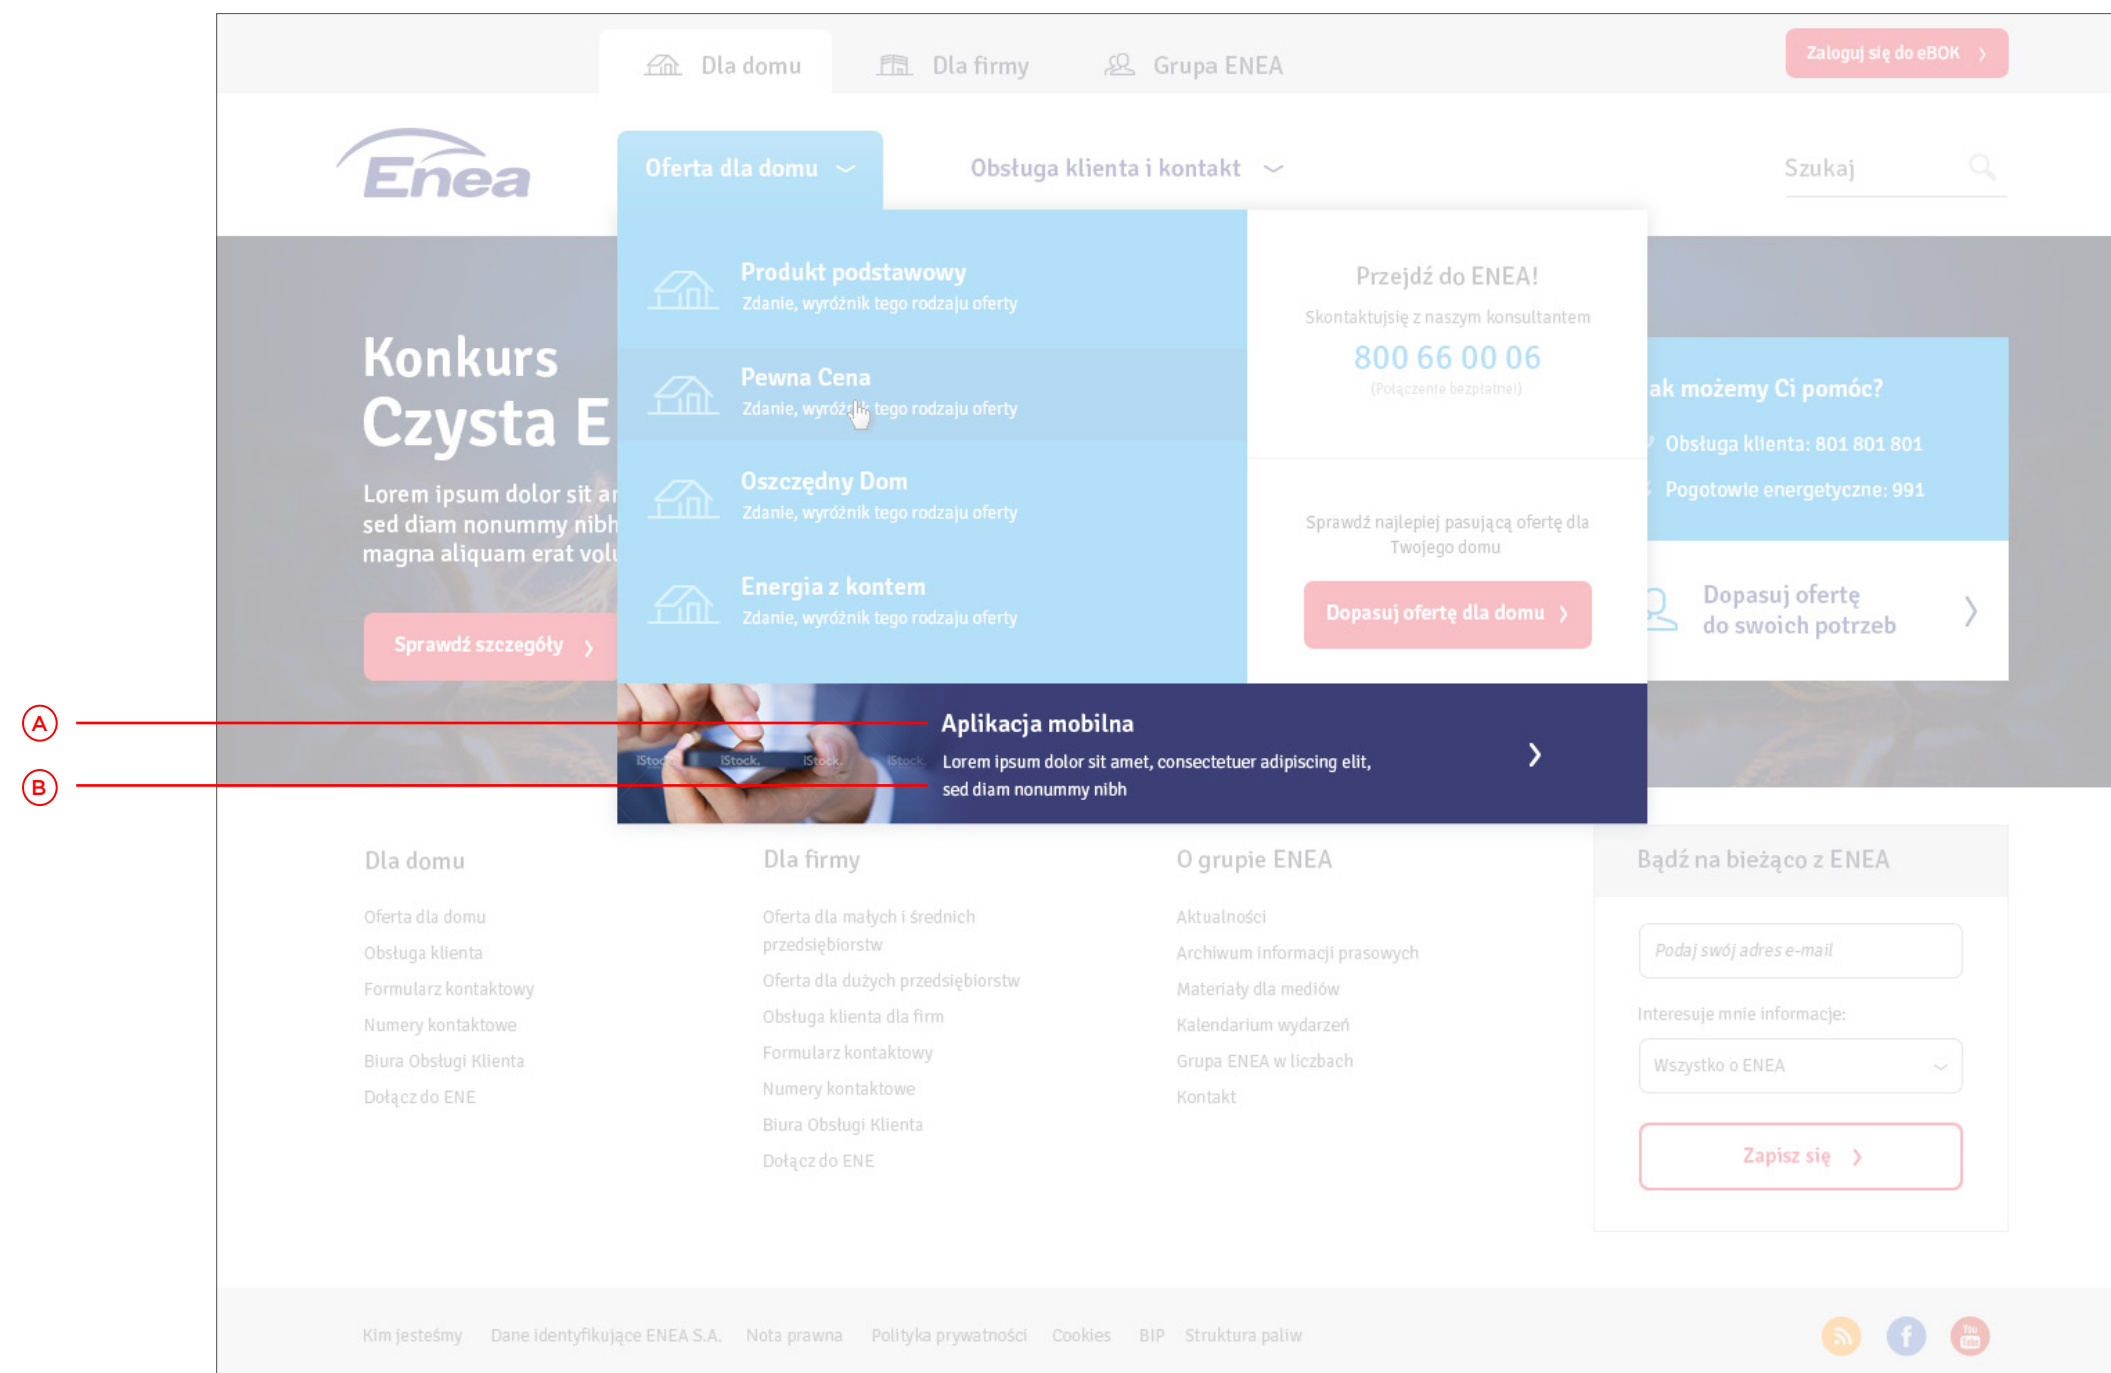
Dla domu Dla firmy Grupa ENEA

Zaloguj się do eBOK

Enea

Oferta dla domu

Obsługa klienta i kontakt

Szukaj

Produkt podstawowy
Zdanie, wyróżnik tego rodzaju oferty

Pewna Cena
Zdanie, wyróżnik tego rodzaju oferty

Oszczędny Dom
Zdanie, wyróżnik tego rodzaju oferty

Energia z kontem
Zdanie, wyróżnik tego rodzaju oferty

Przejdź do ENEA!
Skontaktujsię z naszym konsultantem
800 66 00 06
(Połączenie bezpłatne!)

Sprawdź najlepiej pasującą ofertę dla Twojego domu

Dopasuj ofertę dla domu

Konkurs
Czysta E

Lorem ipsum dolor sit ar sed diam nonummy nibh magna aliquam erat volu

Sprawdź szczegóły

ak możemy Ci pomóc?
Obsługa klienta: 801 801 801
Pogotowie energetyczne: 991

Dopasuj ofertę do swoich potrzeb

A

B

Aplikacja mobilna
Lorem ipsum dolor sit amet, consectetuer adipiscing elit, sed diam nonummy nibh

Dla domu
Oferta dla domu
Obsługa klienta
Formularz kontaktowy
Numery kontaktowe
Biura Obsługi Klienta
Dołącz do ENE

Dla firmy
Oferta dla małych i średnich przedsiębiorstw
Oferta dla dużych przedsiębiorstw
Obsługa klienta dla firm
Formularz kontaktowy
Numery kontaktowe
Biura Obsługi Klienta
Dołącz do ENE

O grupie ENEA
Aktualności
Archiwum informacji prasowych
Materiały dla mediów
Kalendarium wydarzeń
Grupa ENEA w liczbach
Kontakt

Bądź na bieżąco z ENEA
Podaj swój adres e-mail
Interesuje mnie informacje:
Wszystko o ENEA
Zapisz się

Kim jesteśmy Dane identyfikujące ENEA S.A. Nota prawna Polityka prywatności Cookies BIP Struktura paliw